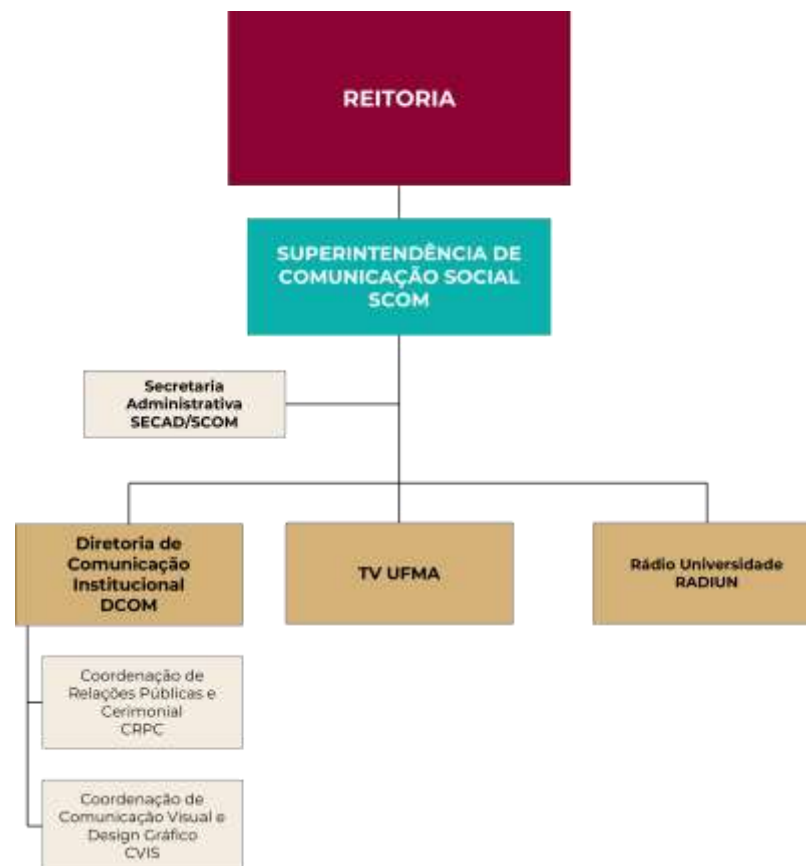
REITORIA

SUPERINTENDÊNCIA DE COMUNICAÇÃO SOCIAL SCOM

Secretaria Administrativa SECAD/SCOM

Diretoria de Comunicação Institucional DCOM

TV UFMA

Rádio Universidade RADIUN

Coordenação de Relações Públicas e Cerimonial CRPC

Coordenação de Comunicação Visual e Design Gráfico CVIS